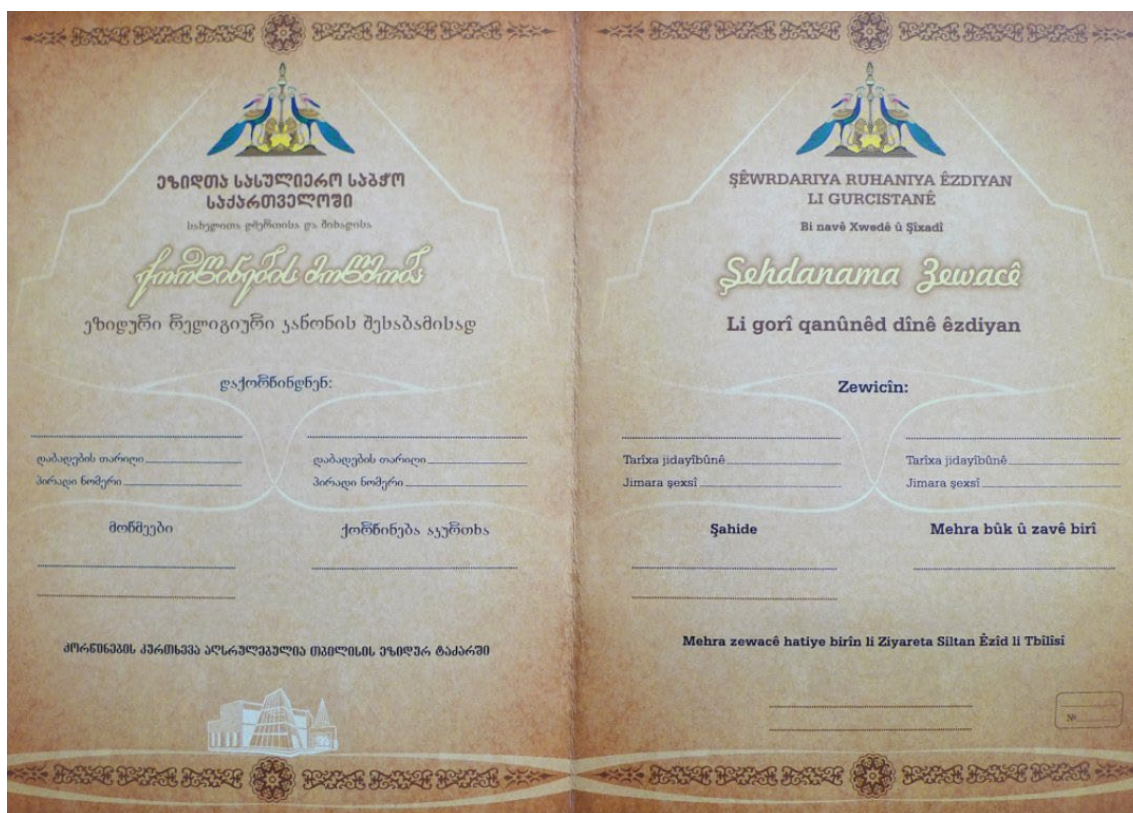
ეზიდთა სასულიერო საბჭო საქართველოში

სახელითა ღმრთისა და შიხადისა

ქორწინების მოწმობა

ეზიდური რელიგიური კანონის შესაბამისად

დაქორწინდნენ:

დაბადების თარიღი
პირადი ნომერი

დაბადების თარიღი
პირადი ნომერი

მოწმეები

ქორწინება აკურთხა

ქორწინების კურთხევა აღსრულებულია თბილისის ეზიდურ ტაძარში

ŞÊWRDARIYA RUHANIYA ÊZDIYAN LI GURCISTANÊ

Bi navê Xwedê û Şîxadî

Şehdanama Zewacê

Li gorî qanûnêd dînê êzdiyan

Zewicîn:

Tarîxa jidayîbûnê
Jimara şexsî

Tarîxa jidayîbûnê
Jimara şexsî

Şahide

Mehra bûk û zavê birî

Mehra zewacê hatiye birîn li Ziyareta Siltan Êzid li Tbîlisî

№